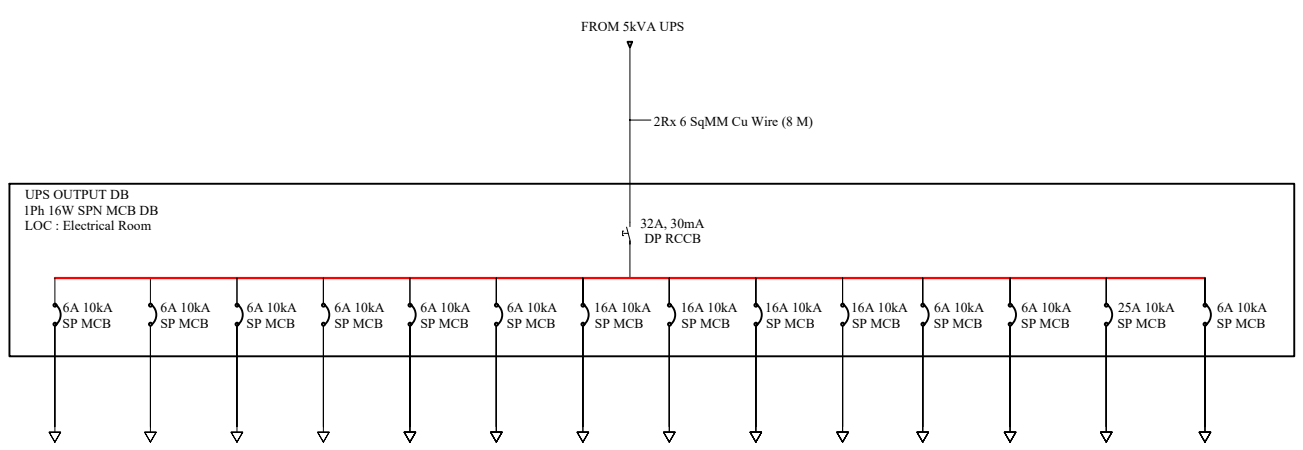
FROM 5kVA UPS

2Rx 6 SqMM Cu Wire (8 M)

UPS OUTPUT DB
1Ph 16W SPN MCB DB
LOC : Electrical Room

32A, 30mA
DP RCCB

6A 10kA
SP MCB

6A 10kA
SP MCB

6A 10kA
SP MCB

6A 10kA
SP MCB

6A 10kA
SP MCB

6A 10kA
SP MCB

16A 10kA
SP MCB

16A 10kA
SP MCB

16A 10kA
SP MCB

16A 10kA
SP MCB

6A 10kA
SP MCB

6A 10kA
SP MCB

25A 10kA
SP MCB

6A 10kA
SP MCB